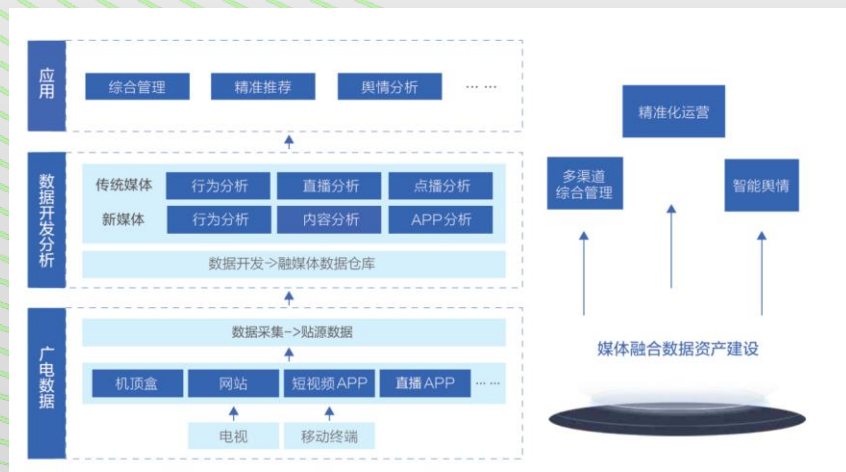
应用

综合管理　精准推荐　舆情分析　……

数据开发分析

传统媒体　行为分析　直播分析　点播分析

新媒体　行为分析　内容分析　APP分析

数据开发->融媒体数据仓库

广电数据

数据采集->贴源数据

机顶盒　网站　短视频APP　直播APP　……

电视　移动终端

精准化运营

多渠道综合管理

智能舆情

媒体融合数据资产建设